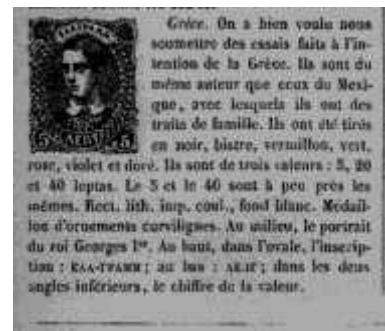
Grèce. On a bien voulu nous soumettre des essais faits à l'intention de la Grèce. Ils sont du même auteur que ceux du Mexique, avec lesquels ils ont des traits de famille. Ils ont été tirés en noir, bistre, vermillon, vert, rose, violet et doré. Ils sont de trois valeurs : 5, 20 et 40 leptas. Le 5 et le 40 sont à peu près les mêmes. Rect. lith. imp. coul., fond blanc. Médaillon d'ornements curvilignes. Au milieu, le portrait du roi Georges Iᵉʳ. Au haut, dans l'ovale, l'inscription : ΕΛΛ·ΓΡΑΜΜ ; au bas : ΛΕΠΤ ; dans les deux angles inférieurs, le chiffre de la valeur.